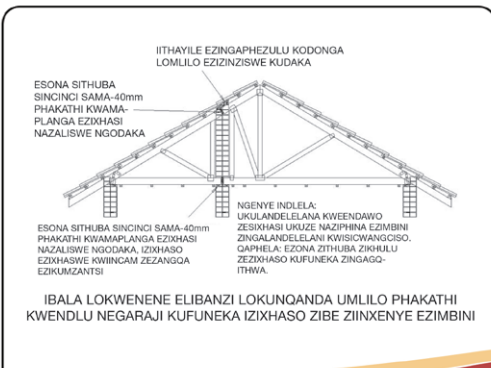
IITHAYILE EZINGAPHEZULU KODONGA LOMLILO EZIZINZISWE KUDAKA

ESONA SITHUBA SINCINCI SAMA-40mm PHAKATHI KWAMAPLANGA EZIXHASI NAZALISWE NGODAKA

ESONA SITHUBA SINCINCI SAMA-40mm PHAKATHI KWAMAPLANGA EZIXHASI NAZALISWE NGODAKA, IZIXHASO EZIXHASWE KWIINCAM ZEZANGQA EZIKUMZANTSI

NGENYE INDLELA: UKULANDELELANA KWEENDAWO ZESIXHASI UKUZE NAZIPHINA EZIMBINI ZINGALANDELELANI KWISICWANGCISO. QAPHELA: EZONA ZITHUBA ZIKHULU ZEZIXHASO KUFUNEKA ZINGAGQITHWA.

IBALA LOKWENENE ELIBANZI LOKUNQANDA UMLILO PHAKATHI KWENDLU NEGARAJI KUFUNEKA IZIXHASO ZIBE ZIINXENYE EZIMBINI